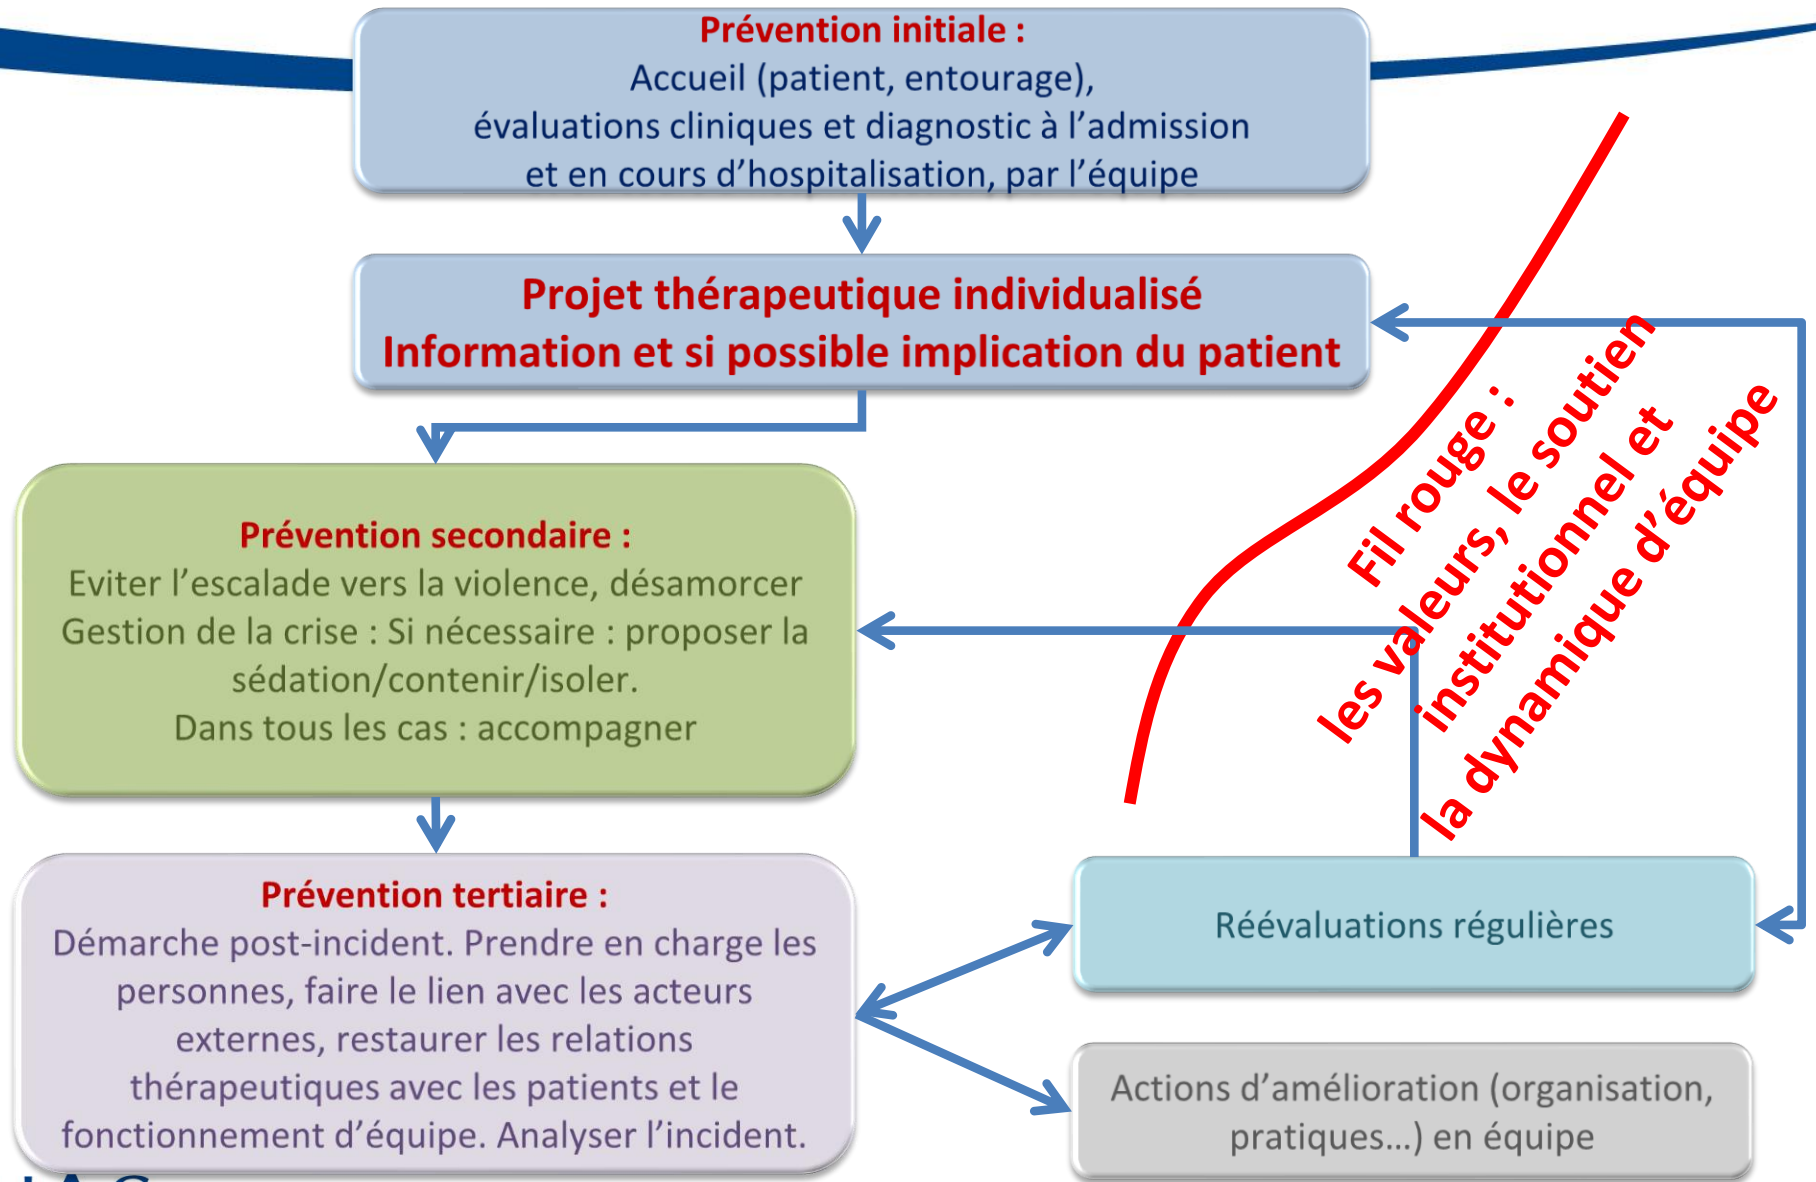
Prévention initiale :
Accueil (patient, entourage), évaluations cliniques et diagnostic à l'admission et en cours d'hospitalisation, par l'équipe

Projet thérapeutique individualisé
Information et si possible implication du patient

Prévention secondaire :
Eviter l'escalade vers la violence, désamorcer
Gestion de la crise : Si nécessaire : proposer la sédation/contenir/isoler.
Dans tous les cas : accompagner

Fil rouge : les valeurs, le soutien institutionnel et la dynamique d'équipe

Prévention tertiaire :
Démarche post-incident. Prendre en charge les personnes, faire le lien avec les acteurs externes, restaurer les relations thérapeutiques avec les patients et le fonctionnement d'équipe. Analyser l'incident.

Réévaluations régulières

Actions d'amélioration (organisation, pratiques…) en équipe